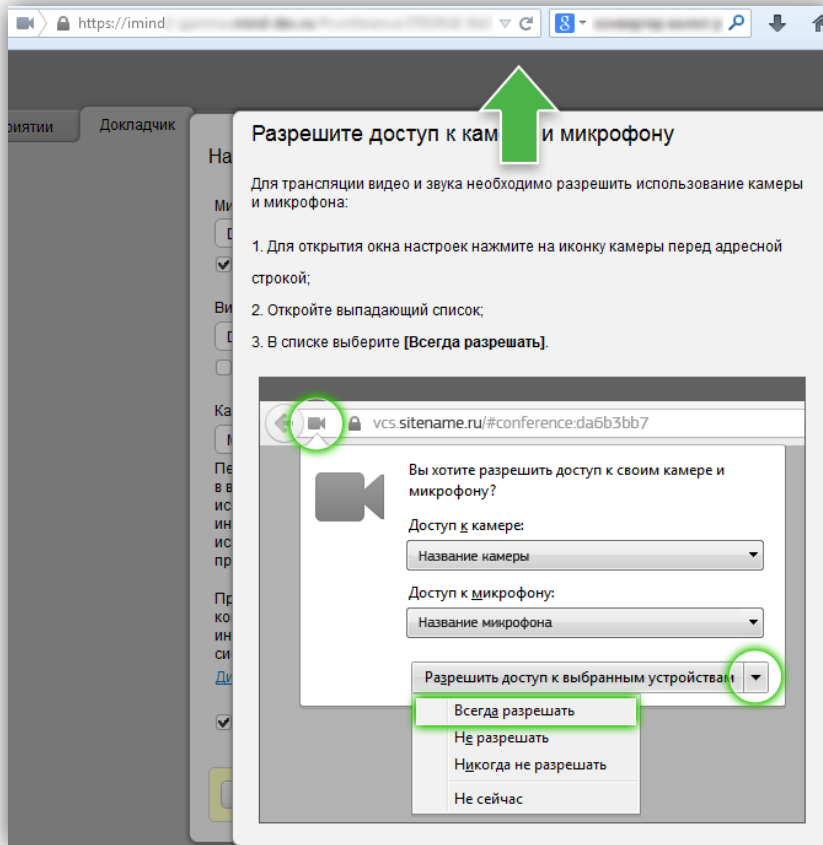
https://imind

риятии Докладчик

На

Ми

Ви

Ка

Пе
в в
ис
ин
ис
пр

Пр
ко
ин
си
Ди

Разрешите доступ к кам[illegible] и микрофону

Для трансляции видео и звука необходимо разрешить использование камеры и микрофона:

1. Для открытия окна настроек нажмите на иконку камеры перед адресной строкой;

2. Откройте выпадающий список;

3. В списке выберите **[Всегда разрешать]**.

vcs.sitename.ru/#conference:da6b3bb7

Вы хотите разрешить доступ к своим камере и микрофону?

Доступ к камере:

Название камеры

Доступ к микрофону:

Название микрофона

Разрешить доступ к выбранным устройствам

Всегда разрешать

Не разрешать

Никогда не разрешать

Не сейчас